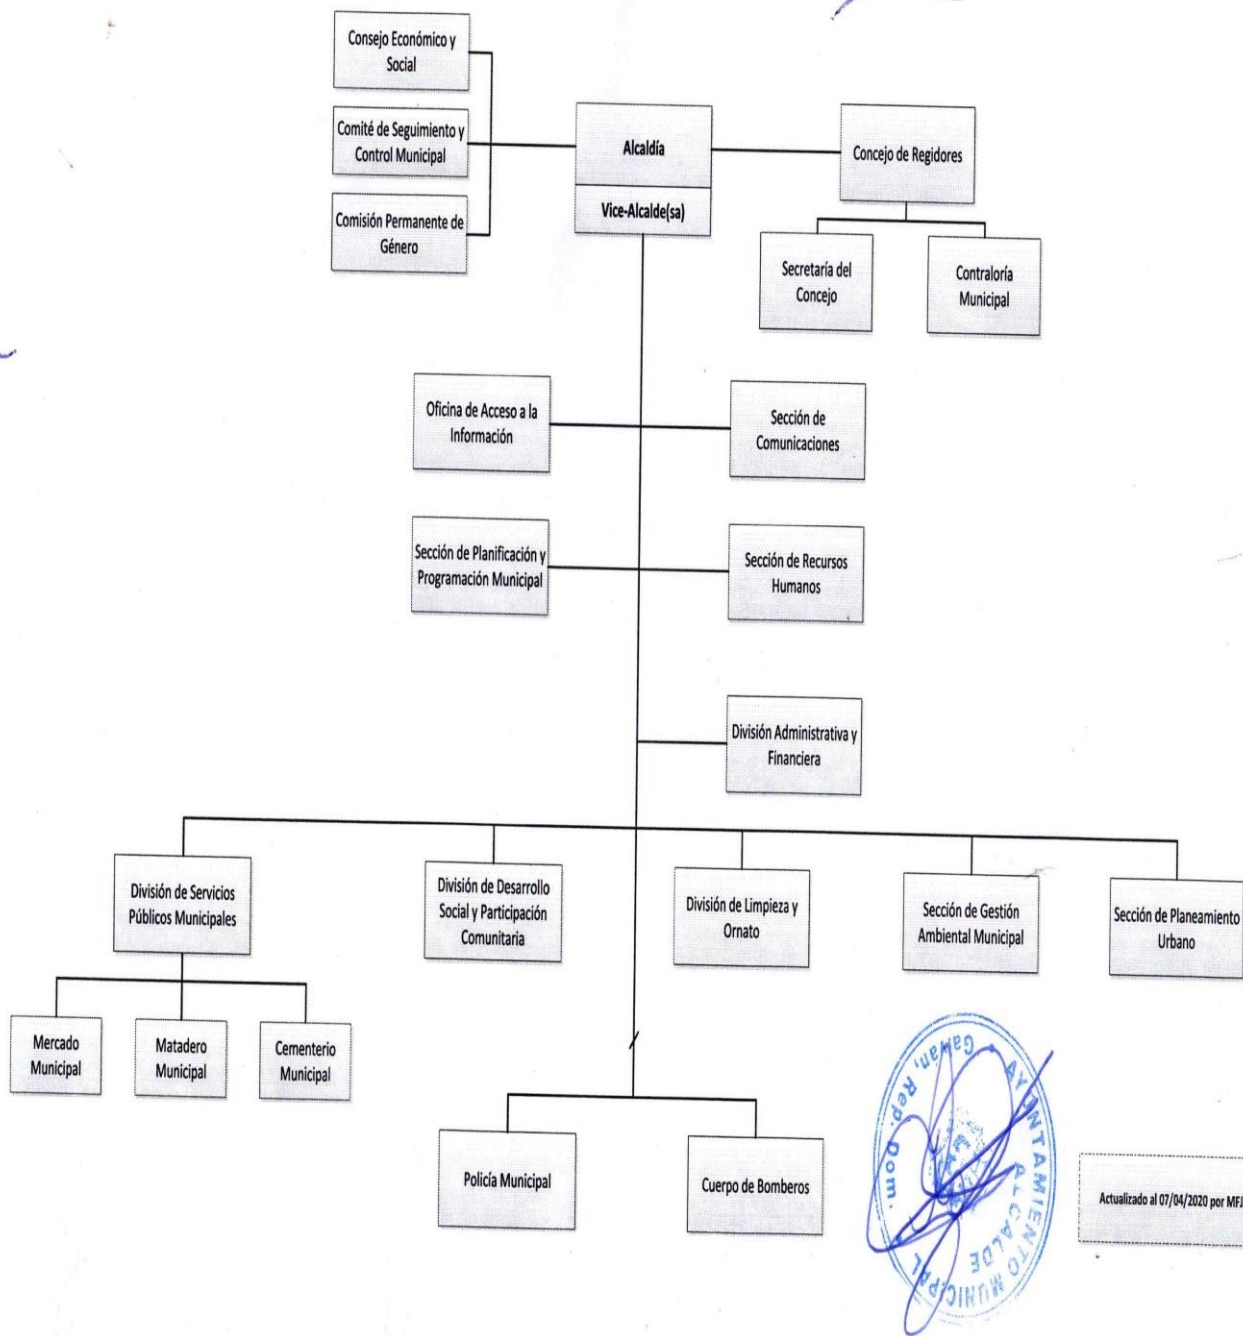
Consejo Económico y Social

Comité de Seguimiento y Control Municipal

Comisión Permanente de Género

Alcaldía

Vice-Alcalde(sa)

Concejo de Regidores

Secretaría del Concejo

Contraloría Municipal

Oficina de Acceso a la Información

Sección de Comunicaciones

Sección de Planificación y Programación Municipal

Sección de Recursos Humanos

División Administrativa y Financiera

División de Servicios Públicos Municipales

División de Desarrollo Social y Participación Comunitaria

División de Limpieza y Ornato

Sección de Gestión Ambiental Municipal

Sección de Planeamiento Urbano

Mercado Municipal

Matadero Municipal

Cementerio Municipal

Policía Municipal

Cuerpo de Bomberos

AYUNTAMIENTO ALCALDE MUNICIPAL Galván, Rep. Dom.

Actualizado al 07/04/2020 por MFJ